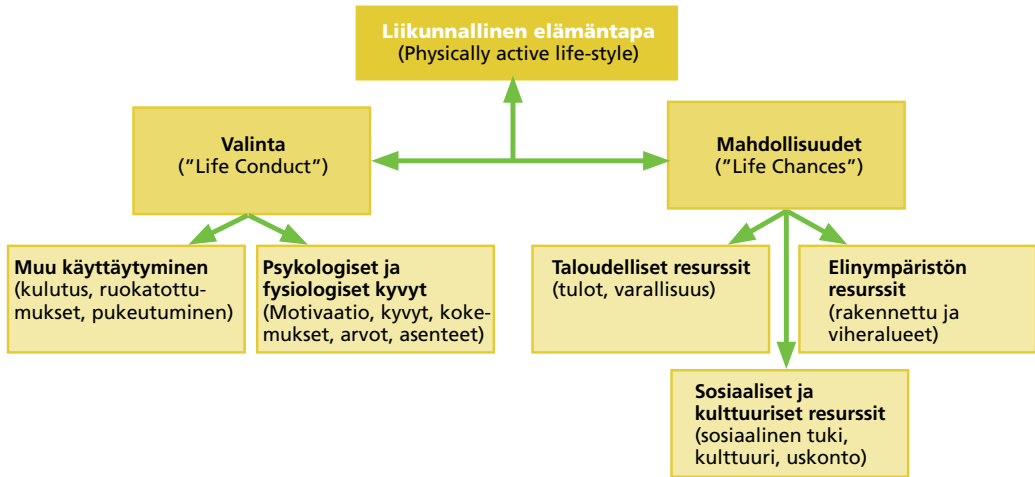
Liikunnallinen elämäntapa
(Physically active life-style)

Valinta
("Life Conduct")

Mahdollisuudet
("Life Chances")

Muu käyttäytyminen
(kulutus, ruokatottumukset, pukeutuminen)

Psykologiset ja fysiologiset kyvyt
(Motivaatio, kyvyt, kokemukset, arvot, asenteet)

Taloudelliset resurssit
(tulot, varallisuus)

Elinympäristön resurssit
(rakennettu ja viheralueet)

Sosiaaliset ja kulttuuriset resurssit
(sosiaalinen tuki, kulttuuri, uskonto)